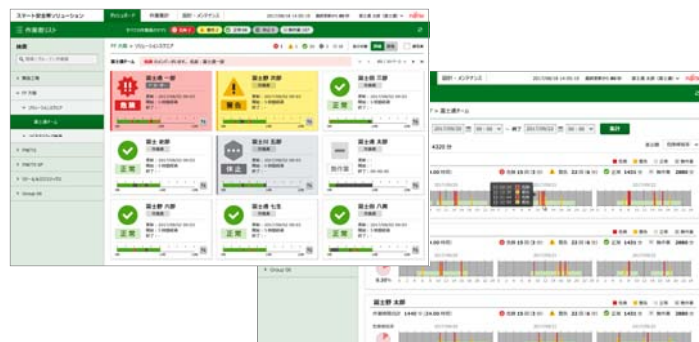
スマート安全見守りソリューション

作業者リスト

検索

富士通 一郎

危険

富士通 次郎

警告

富士通 三郎

正常

富士通 史郎

正常

富士山 五郎

休止

富士通 太郎

富士通 六郎

正常

富士通 七生

正常

富士通 八男

正常

設計・メンテナンス

集計

4320 分

Group 06

富士通 太郎

FUJITSU